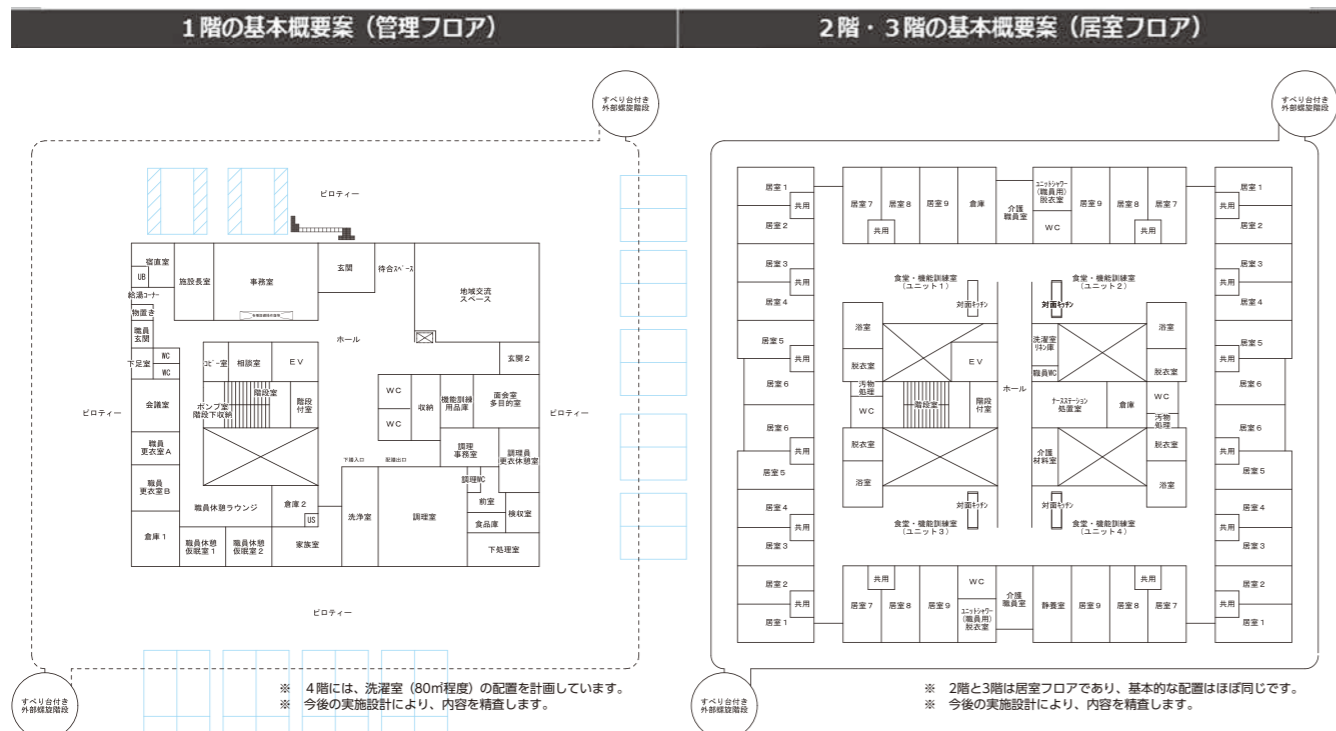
1階の基本概要案（管理フロア）

すべり台付き外部螺旋階段

ピロティー

宿直室
UB
給湯コーナー
物置き
職員玄関
下足室
WC
WC
施設長室
事務室
玄関
待合スペース
地域交流スペース
ホール
玄関2
コピー室
相談室
EV
階段室
ポンプ室 階段下収納
階段付室
会議室
職員更衣室A
職員更衣室B
倉庫1
職員休憩ラウンジ
倉庫2
US
職員休憩仮眠室1
職員休憩仮眠室2
家族室
WC
WC
収納
機能訓練用品庫
面会室 多目的室
下膳入口
配膳出口
調理事務室
調理員更衣休憩室
調理WC
前室
検収室
食品庫
洗浄室
調理室
下処理室
ピロティー
ピロティー
ピロティー

すべり台付き外部螺旋階段

※ 4階には、洗濯室（80㎡程度）の配置を計画しています。
※ 今後の実施設計により、内容を精査します。

2階・3階の基本概要案（居室フロア）

すべり台付き外部螺旋階段

居室1
共用
居室2
居室3
共用
居室4
居室5
共用
居室6
居室6
居室5
居室4
共用
居室3
居室2
共用
居室1
居室7
居室8
居室9
共用
倉庫
介護職員室
ユニットシャワー（職員用）脱衣室
WC
居室9
居室8
居室7
共用
居室1
共用
居室2
居室3
共用
居室4
居室5
共用
居室6
居室6
居室5
居室4
共用
居室3
居室2
共用
居室1
食堂・機能訓練室（ユニット1）
食堂・機能訓練室（ユニット2）
対面キッチン
対面キッチン
浴室
脱衣室
汚物処理
WC
EV
階段室
階段付室
ホール
洗濯室 リネン庫
職員WC
浴室
脱衣室
WC
汚物処理
ナースステーション 処置室
倉庫
脱衣室
浴室
介護材料室
脱衣室
浴室
対面キッチン
対面キッチン
食堂・機能訓練室（ユニット3）
食堂・機能訓練室（ユニット4）
共用
WC
介護職員室
共用
居室7
居室8
居室9
ユニットシャワー（職員用）脱衣室
静養室
居室9
居室8
居室7

すべり台付き外部螺旋階段

※ 2階と3階は居室フロアであり、基本的な配置はほぼ同じです。
※ 今後の実施設計により、内容を精査します。